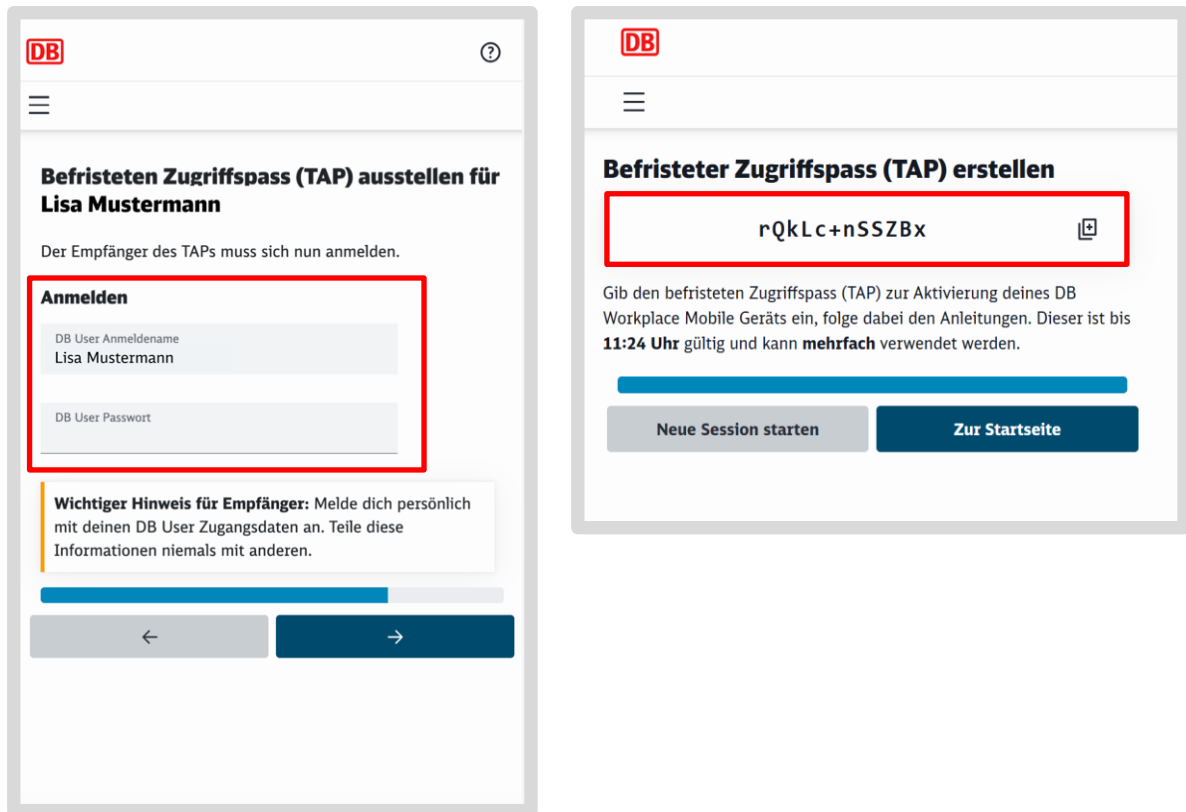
DB

Befristeten Zugriffspass (TAP) ausstellen für Lisa Mustermann

Der Empfänger des TAPs muss sich nun anmelden.

Anmelden

DB User Anmeldename
Lisa Mustermann

DB User Passwort

**Wichtiger Hinweis für Empfänger:** Melde dich persönlich mit deinen DB User Zugangsdaten an. Teile diese Informationen niemals mit anderen.

←

→

DB

Befristeter Zugriffspass (TAP) erstellen

rQkLc+nSSZBx

Gib den befristeten Zugriffspass (TAP) zur Aktivierung deines DB Workplace Mobile Geräts ein, folge dabei den Anleitungen. Dieser ist bis **11:24 Uhr** gültig und kann **mehrfach** verwendet werden.

Neue Session starten

Zur Startseite